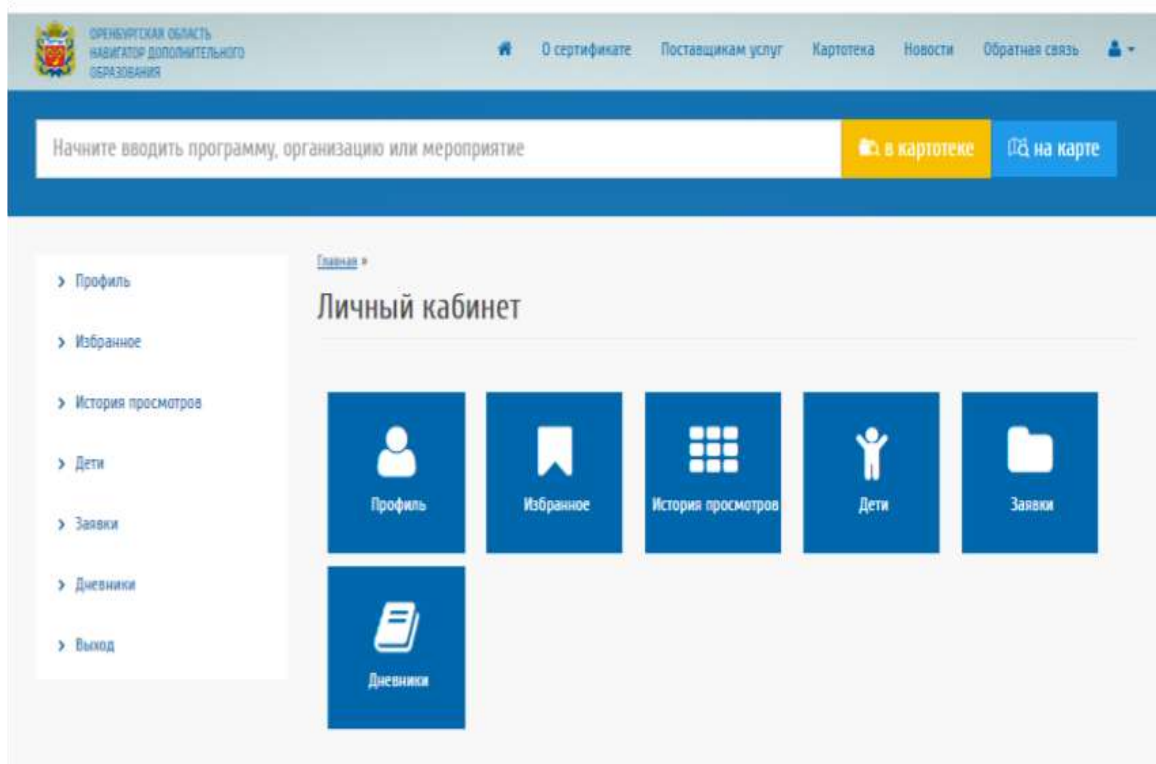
ОРЕНБУРГСКАЯ ОБЛАСТЬ НАВИГАТОР ДОПОЛНИТЕЛЬНОГО ОБРАЗОВАНИЯ

О сертификате Поставщикам услуг Картотека Новости Обратная связь

Начните вводить программу, организацию или мероприятие

в картотеке

на карте

> Профиль

> Избранное

> История просмотров

> Дети

> Заявки

> Дневники

> Выход

Главная »

Личный кабинет

Профиль

Избранное

История просмотров

Дети

Заявки

Дневники